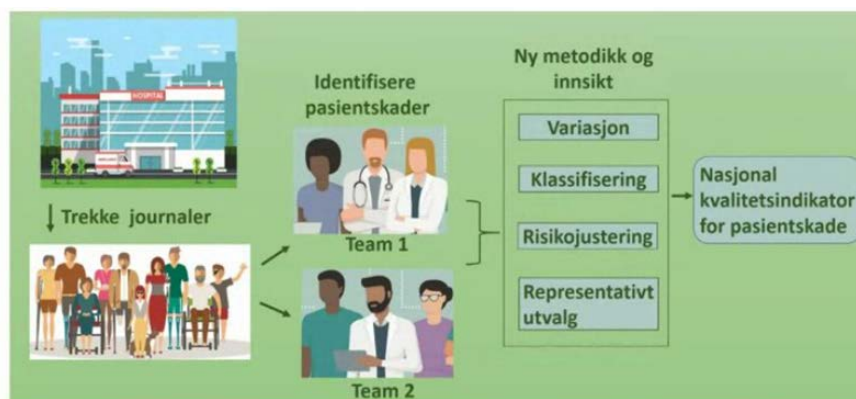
HOSPITAL

Trekke journaler

Identifisere pasientskader

Team 1

Team 2

Ny metodikk og innsikt

Variasjon

Klassifisering

Risikojustering

Representativt utvalg

Nasjonal kvalitetsindikator for pasientskade